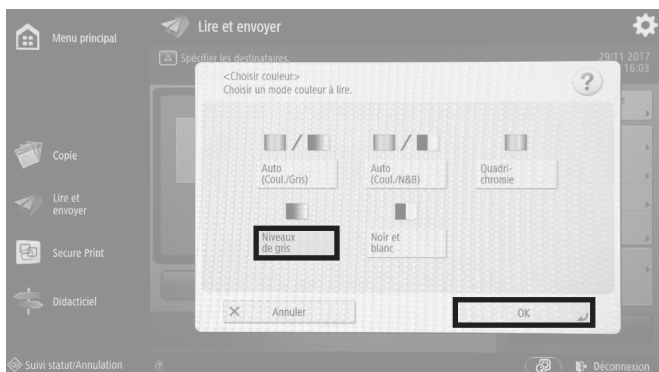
Menu principal

Lire et envoyer

Spécifier les destinataires

29/11 2017 16:03

<Choisir couleur>
Choisir un mode couleur à lire.

?

Auto (Coul./Gris)

Auto (Coul./N&B)

Quadrichromie

Niveaux de gris

Noir et blanc

Copie

Lire et envoyer

Secure Print

Didacticiel

Annuler

OK

Suivi statut/Annulation

Déconnexion